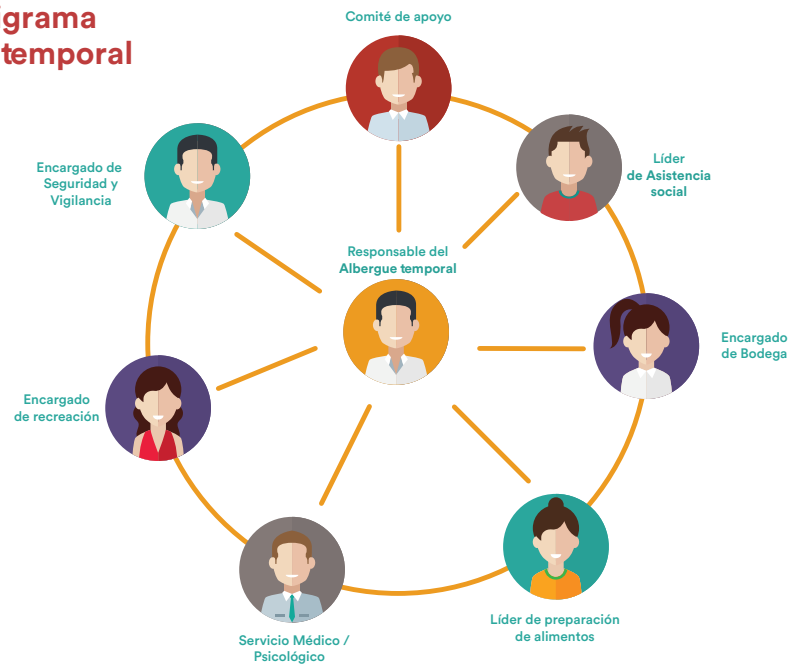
grama
temporal

Comité de apoyo

Encargado de Seguridad y Vigilancia

Líder de Asistencia social

Responsable del Albergue temporal

Encargado de Bodega

Encargado de recreación

Servicio Médico / Psicológico

Líder de preparación de alimentos